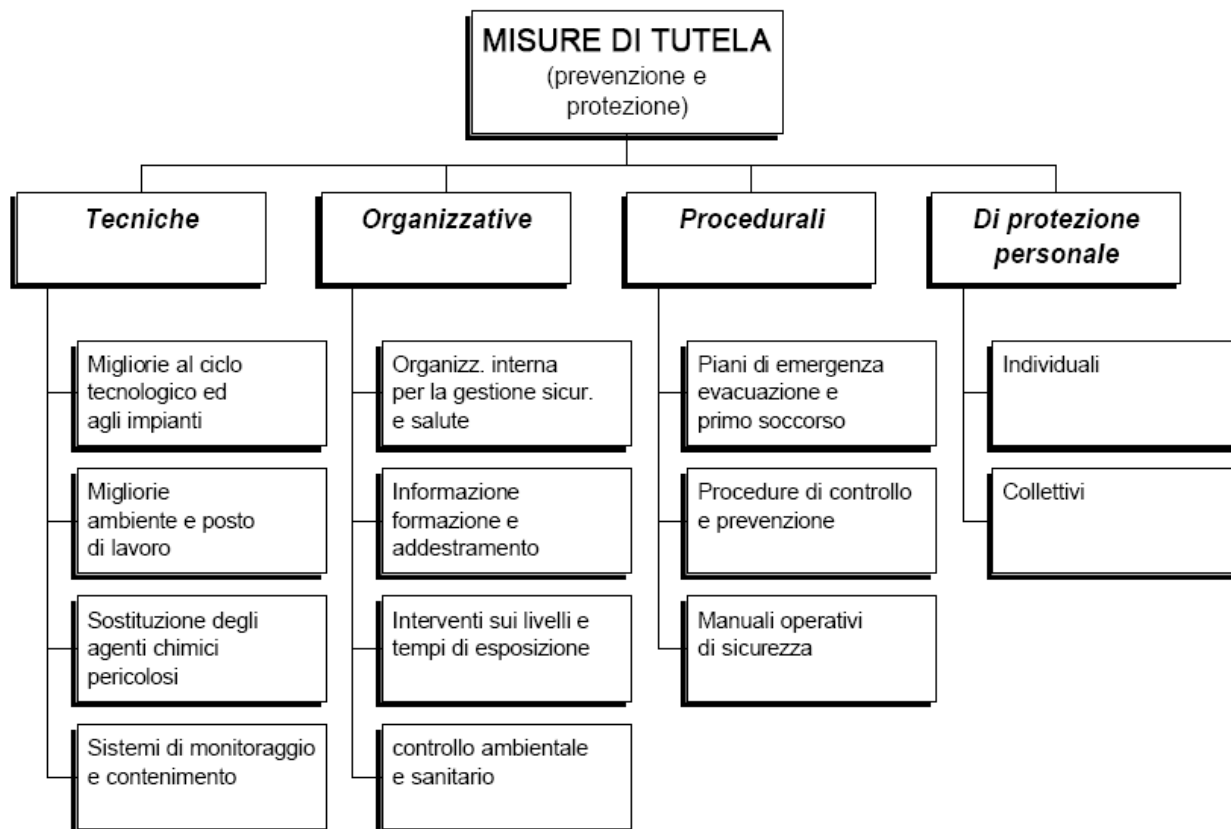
MISURE DI TUTELA
(prevenzione e protezione)

Tecniche

Migliorie al ciclo tecnologico ed agli impianti

Migliorie ambiente e posto di lavoro

Sostituzione degli agenti chimici pericolosi

Sistemi di monitoraggio e contenimento

Organizzative

Organizz. interna per la gestione sicur. e salute

Informazione formazione e addestramento

Interventi sui livelli e tempi di esposizione

controllo ambientale e sanitario

Procedurali

Piani di emergenza evacuazione e primo soccorso

Procedure di controllo e prevenzione

Manuali operativi di sicurezza

Di protezione personale

Individuali

Collettivi